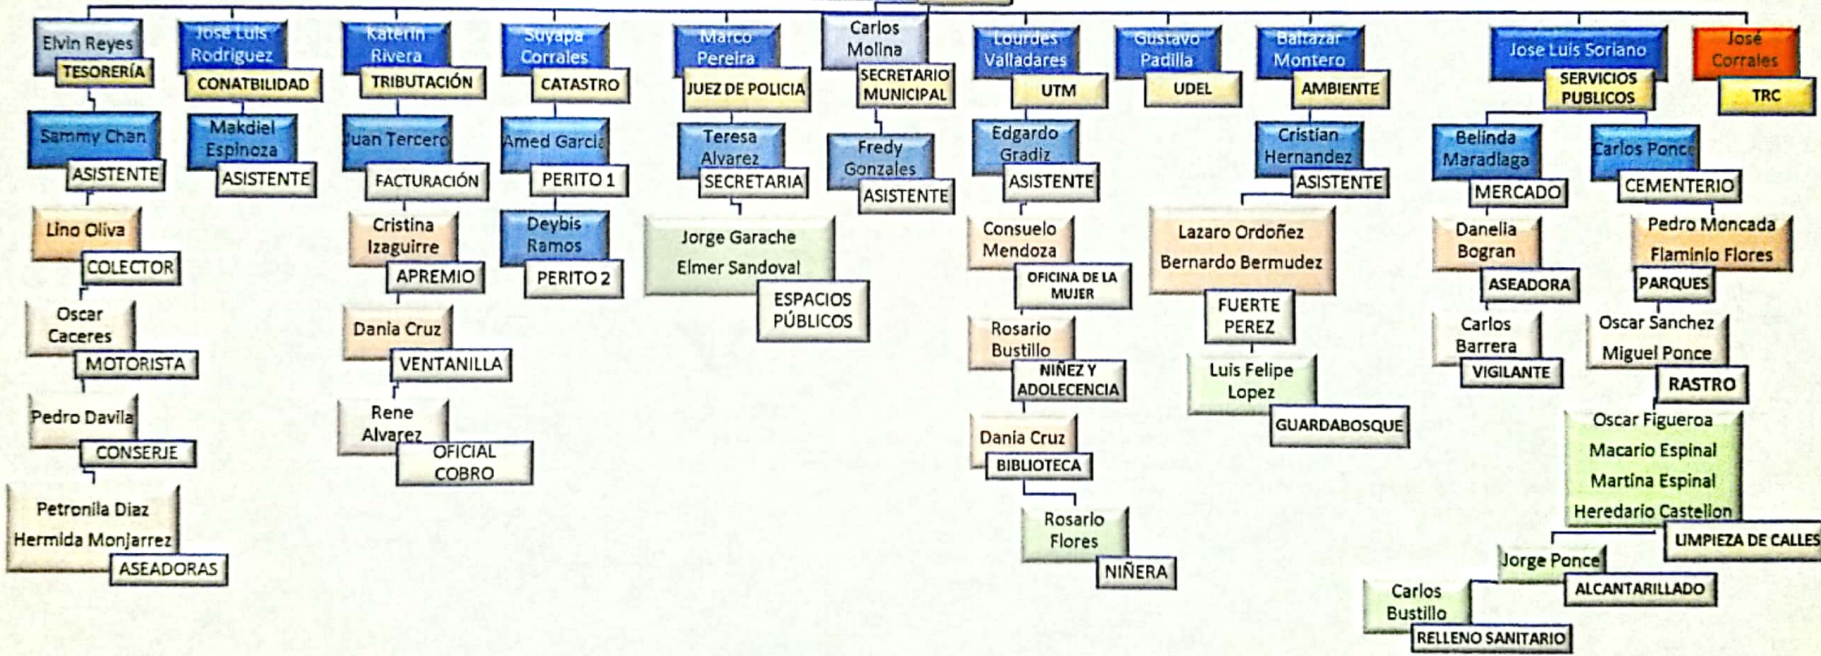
Elvin Reyes
TESORERÍA
Sammy Chan
ASISTENTE
Lino Oliva
COLECTOR
Oscar Caceres
MOTORISTA
Pedro Davila
CONSERJE
Petronila Diaz
Hermida Monjarrez
ASEADORAS

Jose Luis Rodriguez
CONATBILIDAD
Makdiel Espinoza
ASISTENTE

Katerin Rivera
TRIBUTACIÓN
Juan Tercero
FACTURACIÓN
Cristina Izaguirre
APREMIO
Dania Cruz
VENTANILLA
Rene Alvarez
OFICIAL COBRO

Suyapa Corrales
CATASTRO
Amed Garcia
PERITO 1
Deybis Ramos
PERITO 2

Marco Pereira
JUEZ DE POLICIA
Teresa Alvarez
SECRETARIA
Jorge Garache
Elmer Sandoval
ESPACIOS PÚBLICOS

Carlos Molina
SECRETARIO MUNICIPAL
Fredy Gonzales
ASISTENTE

Lourdes Valladares
UTM
Edgardo Gradiz
ASISTENTE
Consuelo Mendoza
OFICINA DE LA MUJER
Rosario Bustillo
NIÑEZ Y ADOLECENCIA
Dania Cruz
BIBLIOTECA
Rosario Flores
NIÑERA

Gustavo Padilla
UDEL

Baltazar Montero
AMBIENTE
Cristian Hernandez
ASISTENTE
Lazaro Ordoñez
Bernardo Bermudez
FUERTE PEREZ
Luis Felipe Lopez
GUARDABOSQUE

Jose Luis Soriano
SERVICIOS PUBLICOS
Belinda Maradiaga
MERCADO
Danelia Bogran
ASEADORA
Carlos Barrera
VIGILANTE
Carlos Ponce
CEMENTERIO
Pedro Moncada
Flaminio Flores
PARQUES
Oscar Sanchez
Miguel Ponce
RASTRO
Oscar Figueroa
Macario Espinal
Martina Espinal
Heredario Castellon
LIMPIEZA DE CALLES
Jorge Ponce
ALCANTARILLADO
Carlos Bustillo
RELLENO SANITARIO

José Corrales
TRC